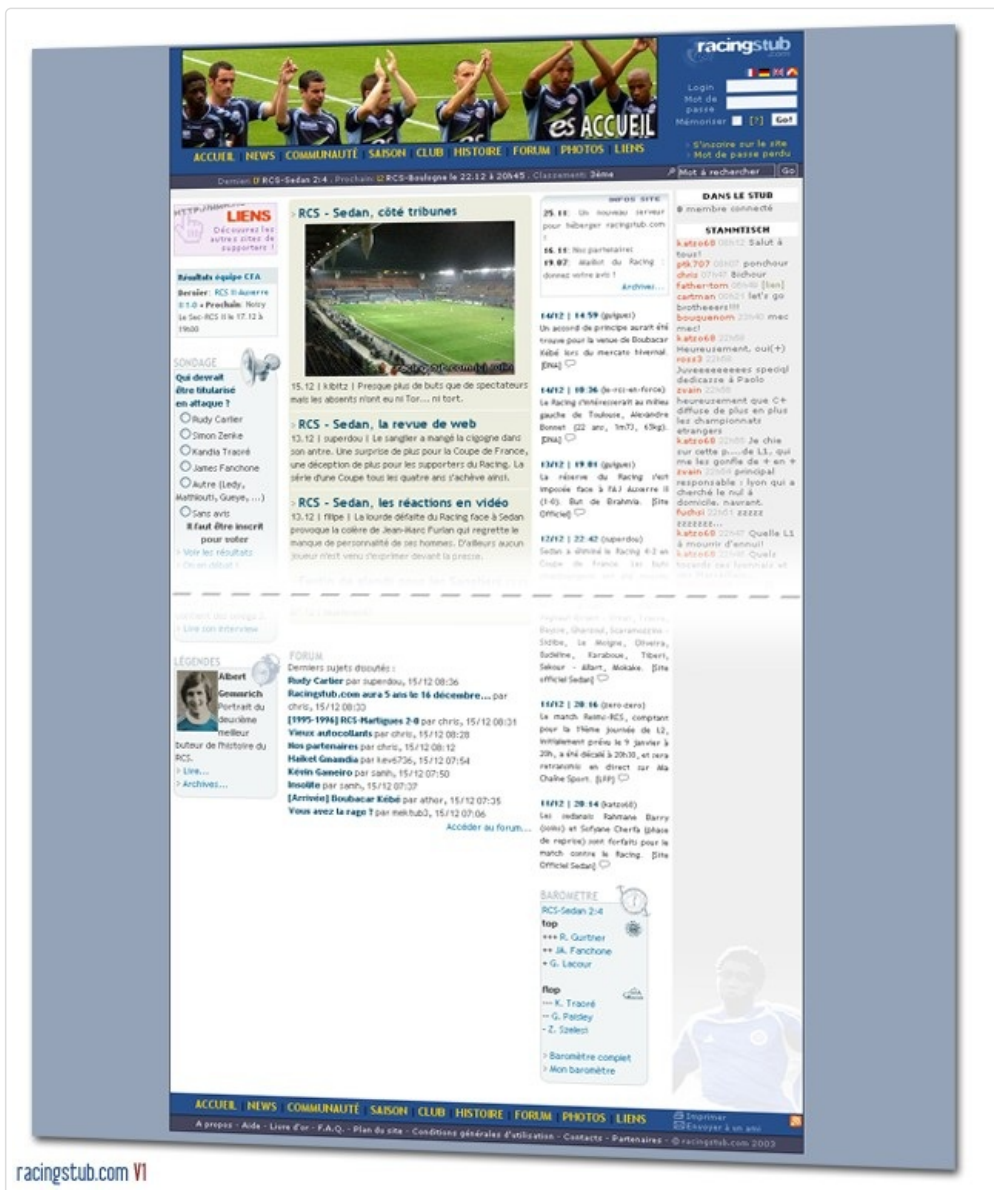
racingstub.com

es ACCUEIL

Login
Mot de passe
Mémoriser [?] Go!

ACCUEIL NEWS COMMUNAUTÉ SAISON CLUB HISTOIRE FORUM PHOTOS LIENS

S'inscrire sur le site
Mot de passe perdu

Dernier: RCS-Sedan 2:4 . Prochain: RCS-Boulogne le 22.12 à 20h45 . Classement: 2ème

Mot à rechercher Go

LIENS
Découvrez les autres sites de supporters !

Résultats équipe CFA
Dernier: RCS II-Auxerre II 1-0 • Prochain: Noisy Le Sec-RCS II le 17.12 à 19h00

SONDAGE
Qui devrait être titularisé en attaque ?
Rudy Carlier
Simon Zenke
Kandia Traoré
James Fanchone
Autre (Ledy, Mathlouti, Gueye, ...)
Sans avis
Il faut être inscrit pour voter
> Voir les résultats

> Lire son interview

LÉGENDES
Albert Gemmrich
Portrait du deuxième meilleur buteur de l'histoire du RCS.
> Lire...
> Archives...

› RCS - Sedan, côté tribunes
15.12 | kibitz | Presque plus de buts que de spectateurs mais les absents n'ont eu ni Tor... ni tort.

› RCS - Sedan, la revue de web
13.12 | superdou | Le sanglier a mangé la cigogne dans son antre. Une surprise de plus pour la Coupe de France, une déception de plus pour les supporters du Racing. La série d'une Coupe tous les quatre ans s'achève ainsi.

› RCS - Sedan, les réactions en vidéo
13.12 | filipe | La lourde défaite du Racing face à Sedan provoque la colère de Jean-Marc Furlan qui regrette le manque de personnalité de ses hommes. D'ailleurs aucun joueur n'est venu s'exprimer devant la presse.

FORUM
Derniers sujets discutés :
Rudy Carlier par superdou, 15/12 08:36
Racingstub.com aura 5 ans le 16 décembre... par chris, 15/12 08:33
[1995-1996] RCS-Martigues 2-0 par chris, 15/12 08:31
Vieux autocollants par chris, 15/12 08:28
Nos partenaires par chris, 15/12 08:12
Haiket Gnandia par kev6736, 15/12 07:54
Kévin Gameiro par sanh, 15/12 07:50
Insolite par sanh, 15/12 07:37
[Arrivée] Boubacar Kébé par ather, 15/12 07:35
Vous avez la rage ? par mektub3, 15/12 07:06
Accéder au forum...

INFOS SITE
25.11: Un nouveau serveur pour héberger racingstub.com !
16.11: Nos partenaires
19.02: Maillot du Racing : donnez votre avis !
Archives...

14/12 | 14:59 (guigues)
Un accord de principe aurait été trouvé pour la venue de Boubacar Kébé lors du mercato hivernal. [DNA]

14/12 | 10:36 (le-rcs-en-force)
Le Racing s'intéresserait au milieu gauche de Toulouse, Alexandre Bonnet (22 ans, 1m77, 63kg). [DNA]

13/12 | 19:01 (guigues)
La réserve du Racing s'est imposée face à l'AJ Auxerre II (1-0). But de Brahmia. [Site Officiel]

12/12 | 22:42 (superdou)
Sedan a éliminé le Racing 4-2 en Coupe de France.

Bedrie, Sharvard, Scaramozzino - Stéfibe, Le Moigne, Oliveira, Budelme, Karaboue, Tiberi, Sekour - Allart, Mokake. [Site officiel Sedan]

11/12 | 20:16 (zero-zero)
Le match Reims-RCS, comptant pour la 19ème journée de L2, initialement prévu le 9 janvier à 20h, a été décalé à 20h30, et sera retransmis en direct sur Ma Chaîne Sport. [LFP]

11/12 | 20:14 (katzo68)
Les sedanais Rahmane Barry (cuisse) et Sofyane Cherfa (phase de reprise) sont forfaits pour le match contre le Racing. [Site Officiel Sedan]

BAROMÈTRE
RCS-Sedan 2:4
top
+++ R. Gurtner
++ JA. Fanchone
+ G. Lacour
flop
--- K. Traoré
-- G. Paisley
- Z. Szeleci
> Baromètre complet
> Mon baromètre

DANS LE STUB
0 membre connecté

STAMMTISCH
katzo68 Salut à tous!
ptit707 ponchour
chris Bichour
father-tom [lien]
cartman let's go brotheeers!!!
bouquenom mec mec!
katzo68 Heureusement, oui(+)
ross3 Juveeeeeeeeees special dedicazze à Paolo
zvain heureusement que C+ diffuse de plus en plus les championnats etrangers
katzo68 Je chie sur cette p....de L1, qui me les gonfle de + en +
zvain principal responsable : lyon qui a cherché le nul à domicile. navrant.
fudhal zzzzzzz zzzzzzz...
katzo68 Quelle L1 à mourir d'ennui!

ACCUEIL NEWS COMMUNAUTÉ SAISON CLUB HISTOIRE FORUM PHOTOS LIENS
Imprimer
Envoyer à un ami

A propos - Aide - Livre d'or - F.A.Q. - Plan du site - Conditions générales d'utilisation - Contacts - Partenaires - © racingstub.com 2003

racingstub.com V1